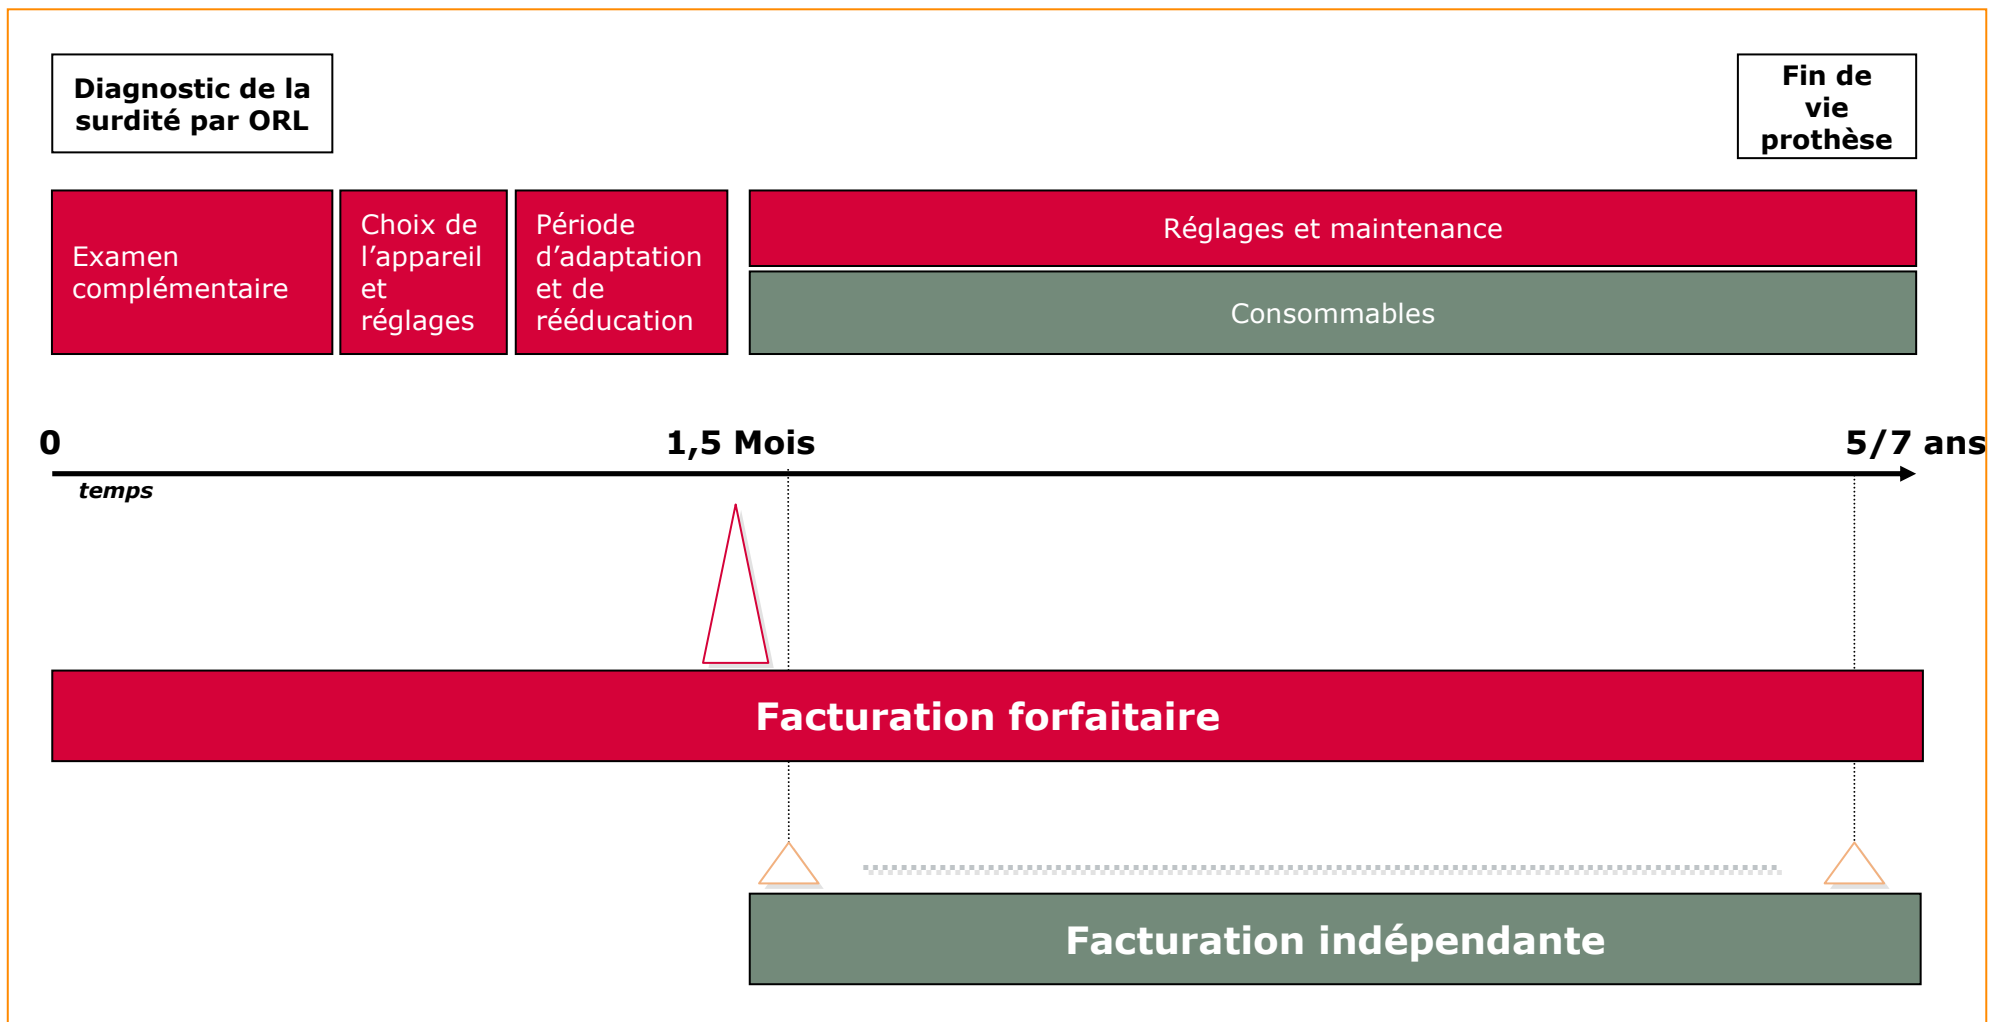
Diagnostic de la surdité par ORL

Fin de vie prothèse

Examen complémentaire

Choix de l’appareil et réglages

Période d’adaptation et de rééducation

Réglages et maintenance

Consommables

0

1,5 Mois

5/7 ans

temps

Facturation forfaitaire

Facturation indépendante